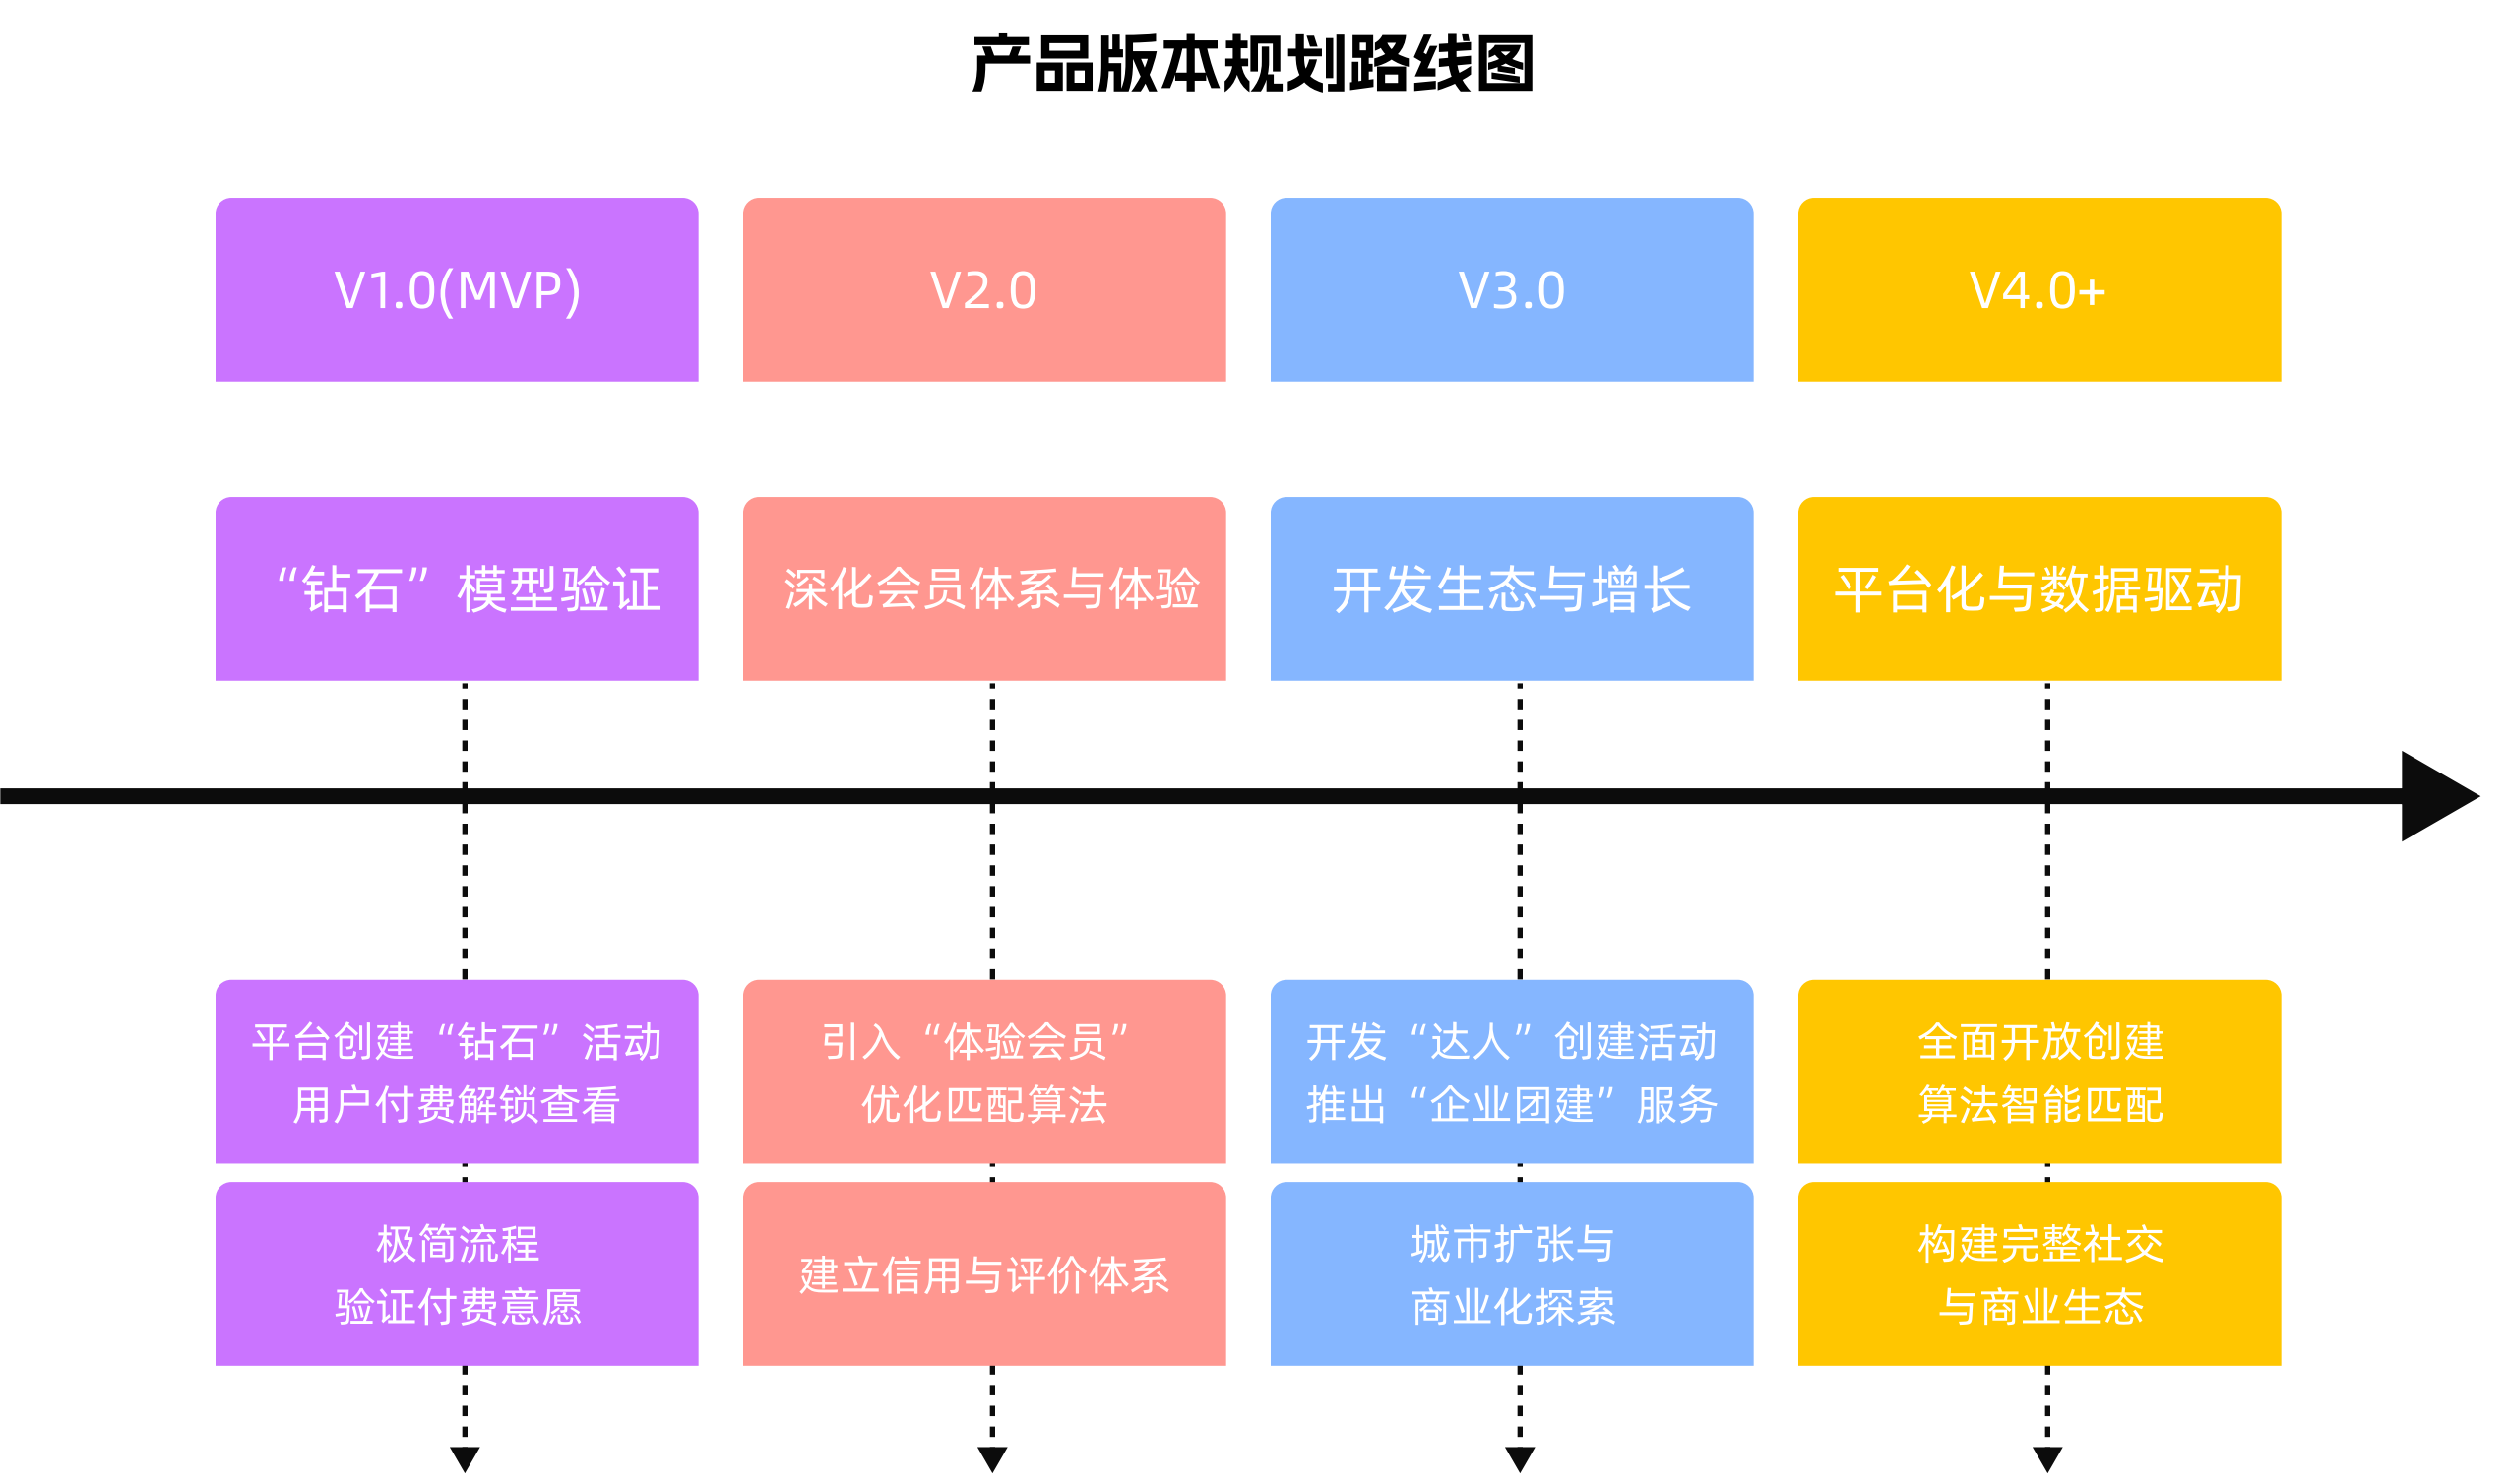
产品版本规划路线图

V1.0(MVP)

V2.0

V3.0

V4.0+

“钻石”模型验证

深化会员体系与体验

开发生态与增长

平台化与数据驱动

平台创建“钻石”活动
用户付费解锁查看

引入“体验会员”
优化匹配算法

开发“达人”创建活动
推出“企业团建”服务

全面开放创建
算法智能匹配

极简流程
验证付费意愿

建立信用与评价体系

城市扩张与
商业化探索

构建完整社交
与商业生态